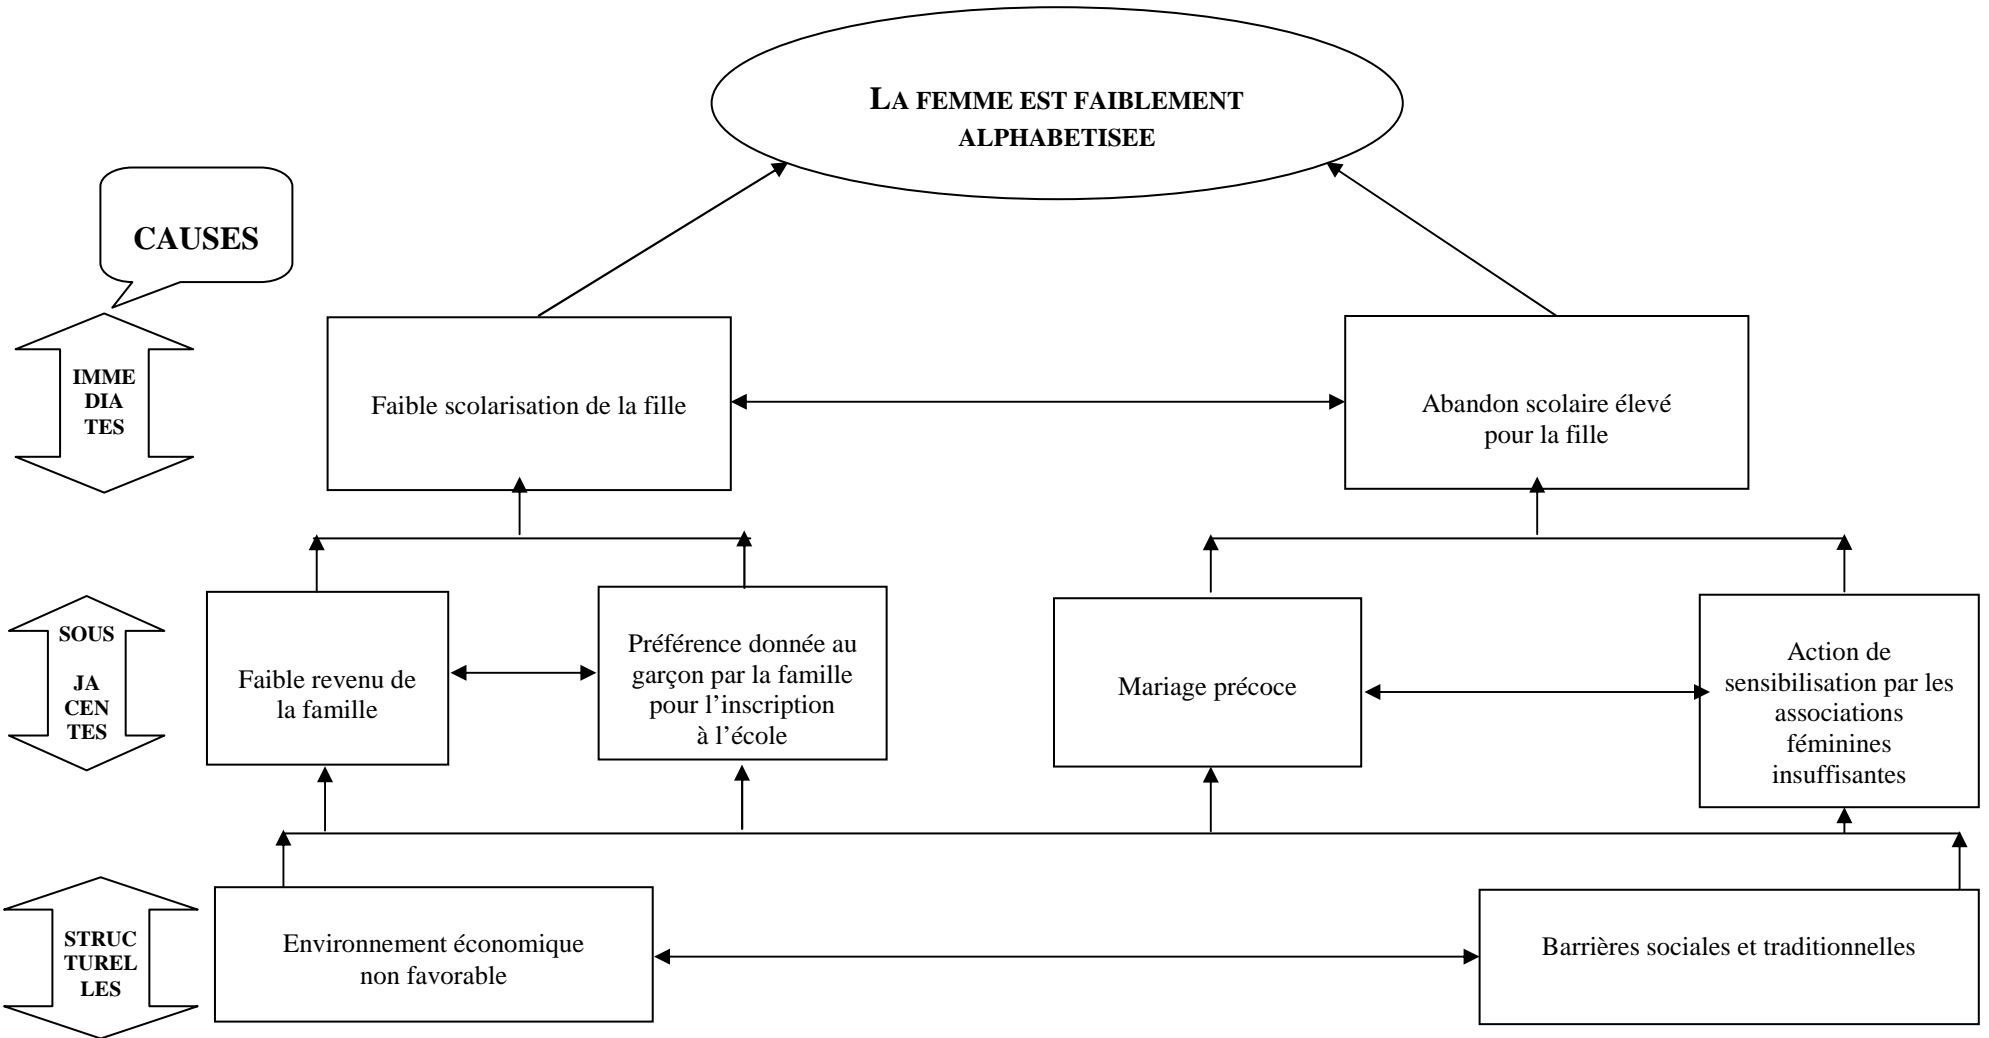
LA FEMME EST FAIBLEMENT ALPHABETISEE

CAUSES

IMME DIA TES

Faible scolarisation de la fille

Abandon scolaire élevé pour la fille

SOUS JA CEN TES

Faible revenu de la famille

Préférence donnée au garçon par la famille pour l'inscription à l'école

Mariage précoce

Action de sensibilisation par les associations féminines insuffisantes

STRUC TUREL LES

Environnement économique non favorable

Barrières sociales et traditionnelles